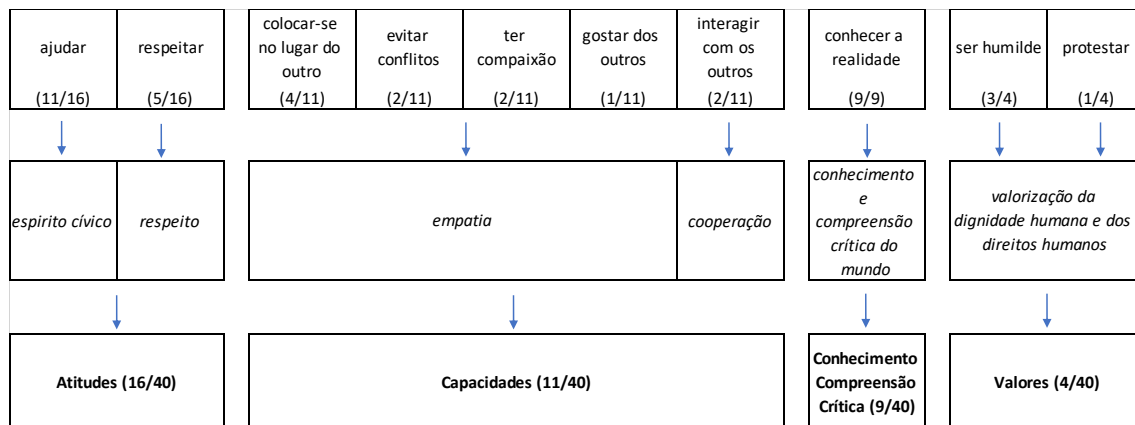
ajudar (11/16)

respeitar (5/16)

colocar-se no lugar do outro (4/11)

evitar conflitos (2/11)

ter compaixão (2/11)

gostar dos outros (1/11)

interagir com os outros (2/11)

conhecer a realidade (9/9)

ser humilde (3/4)

protestar (1/4)

*espirito cívico*

*respeito*

*empatia*

*cooperação*

*conhecimento e compreensão crítica do mundo*

*valorização da dignidade humana e dos direitos humanos*

**Atitudes (16/40)**

**Capacidades (11/40)**

**Conhecimento Compreensão Crítica (9/40)**

**Valores (4/40)**